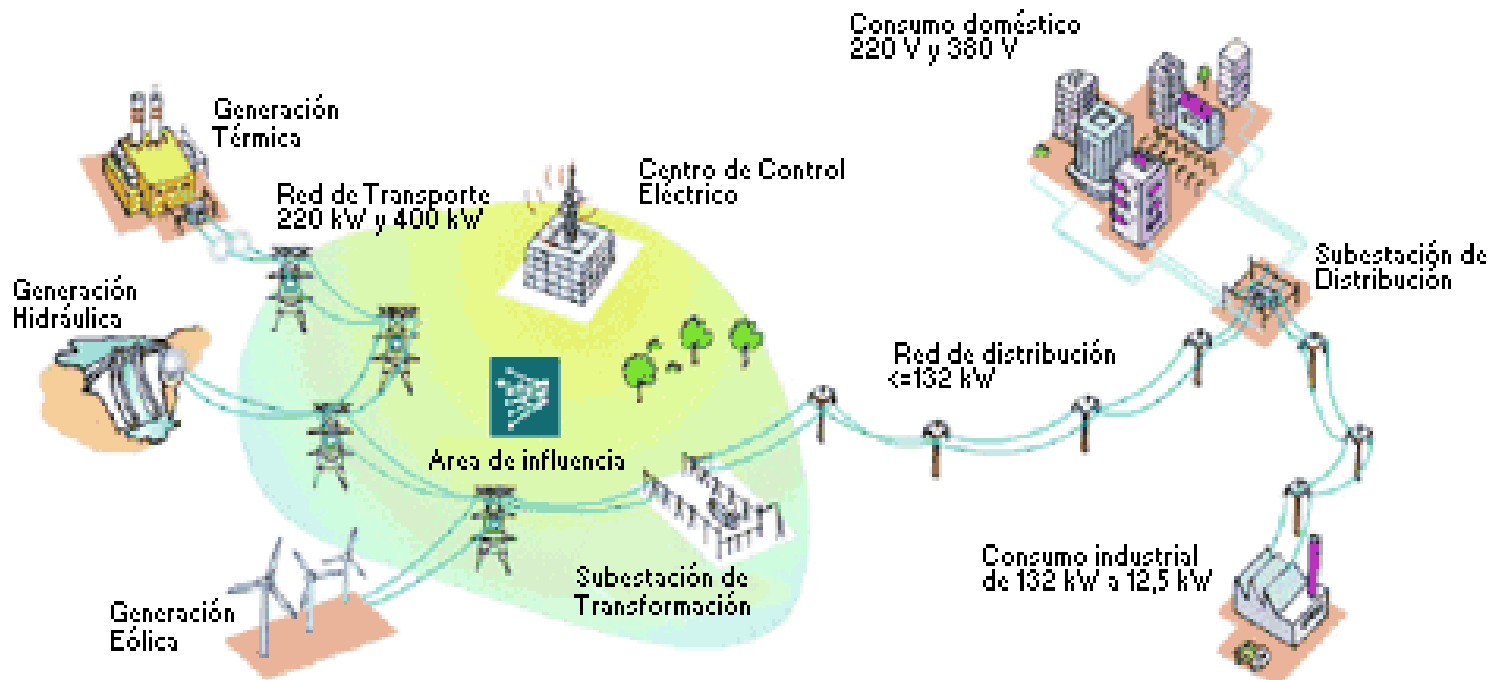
Consumo doméstico
220 V y 380 V

Generación
Térmica

Centro de Control
Eléctrico

Red de Transporte
220 kW y 400 kW

Subestación de
Distribución

Generación
Hidráulica

Red de distribución
<=132 kW

Area de influencia

Consumo industrial
de 132 kW a 12,5 kW

Subestación de
Transformación

Generación
Eólica